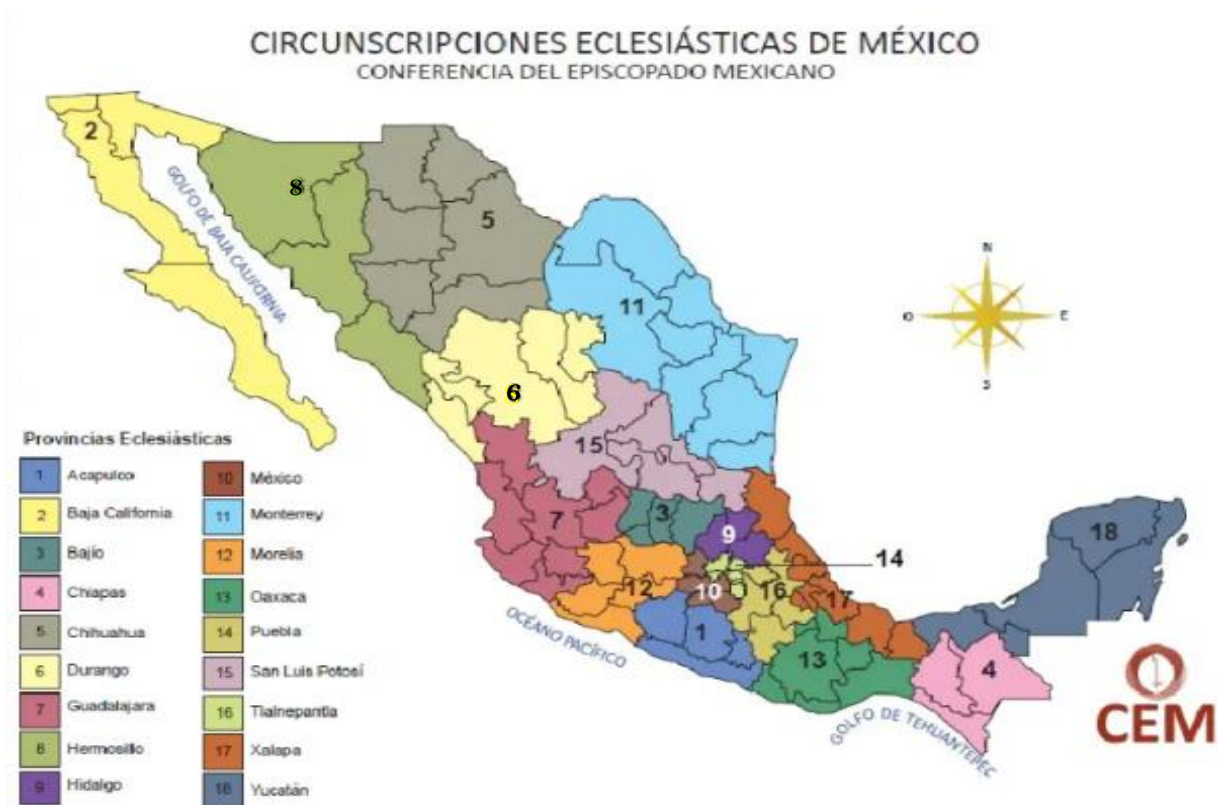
CIRCUNSCRIPCIONES ECLESIÁSTICAS DE MÉXICO
CONFERENCIA DEL EPISCOPADO MEXICANO

2
8
5
11
6
15
7
3
9
14
12
10
16
17
1
13
18
4

GOLFO DE BAJA CALIFORNIA
OCÉANO PACÍFICO
GOLFO DE TEHUANTEPEC

N
O
E
S

Provincias Eclesiásticas

| | | | |
|---|---|---|---|
| 1 | Acapulco | 10 | México |
| 2 | Baja California | 11 | Monterrey |
| 3 | Bajío | 12 | Morelia |
| 4 | Chiapas | 13 | Oaxaca |
| 5 | Chihuahua | 14 | Puebla |
| 6 | Durango | 15 | San Luis Potosí |
| 7 | Guadalajara | 16 | Tlalnepantla |
| 8 | Hermosillo | 17 | Xalapa |
| 9 | Hidalgo | 18 | Yucatán |

CEM